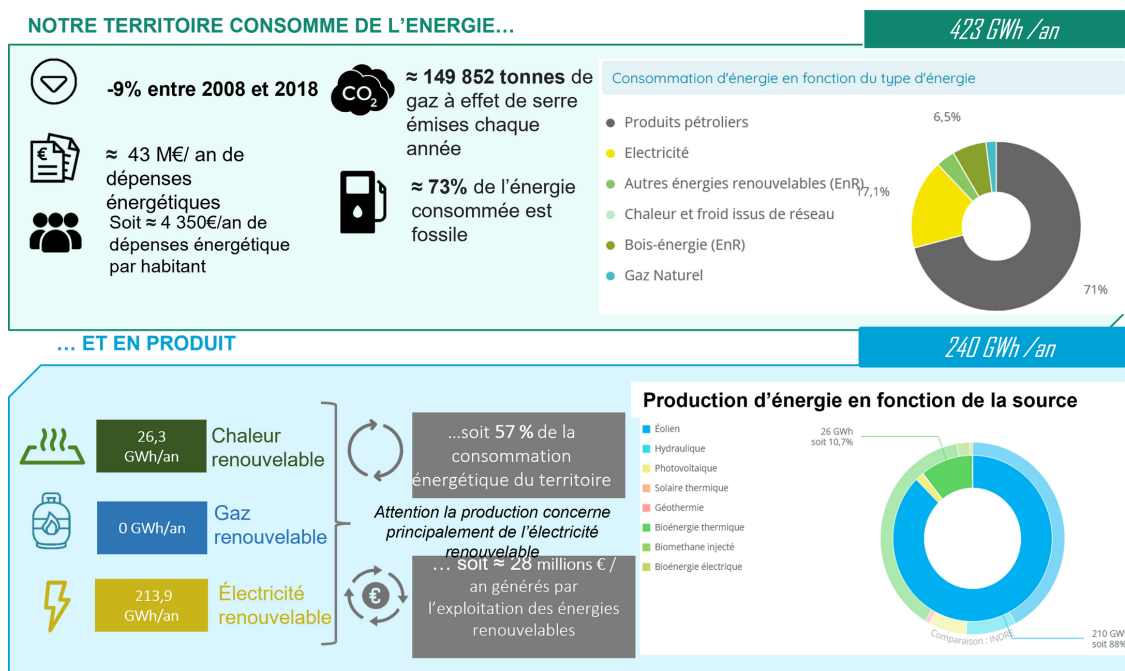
NOTRE TERRITOIRE CONSOMME DE L'ENERGIE…

423 GWh /an

-9% entre 2008 et 2018

≈ 43 M€/ an de dépenses énergétiques

Soit ≈ 4 350€/an de dépenses énergétique par habitant

$CO_2$

≈ 149 852 tonnes de gaz à effet de serre émises chaque année

≈ 73% de l'énergie consommée est fossile

Consommation d'énergie en fonction du type d'énergie

Produits pétroliers
Electricité
Autres énergies renouvelables (EnR)
Chaleur et froid issus de réseau
Bois-énergie (EnR)
Gaz Naturel

6,5%
17,1%
71%

… ET EN PRODUIT

240 GWh /an

26,3 GWh/an Chaleur renouvelable

0 GWh/an Gaz renouvelable

213,9 GWh/an Électricité renouvelable

…soit 57 % de la consommation énergétique du territoire

Attention la production concerne principalement de l'électricité renouvelable

… soit ≈ 28 millions € / an générés par l'exploitation des énergies renouvelables

Production d'énergie en fonction de la source

Éolien
Hydraulique
Photovoltaïque
Solaire thermique
Géothermie
Bioénergie thermique
Biomethane injecté
Bioénergie électrique

26 GWh soit 10,7%

210 GWh soit 88%

Comparaison : INDRE